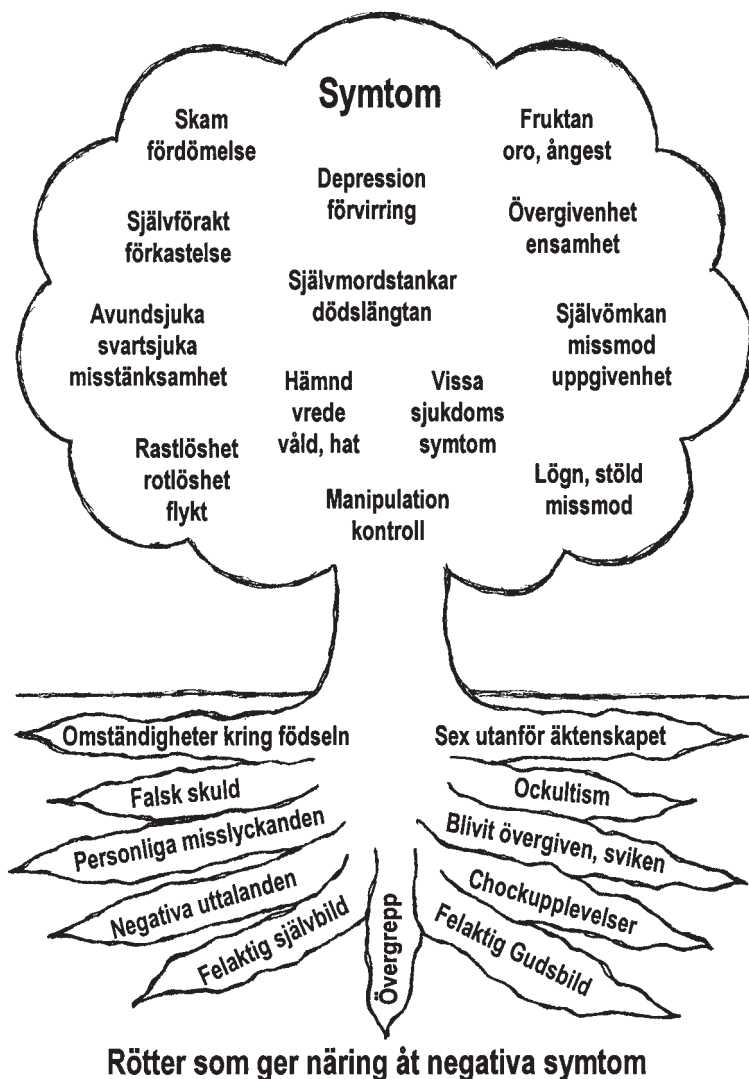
Symtom

Skam
fördömelse

Depression
förvirring

Fruktan
oro, ångest

Självförakt
förkastelse

Övergivenhet
ensamhet

Självmordstankar
dödslängtan

Avundsjuka
svartsjuka
misstänksamhet

Självömkan
missmod
uppgivenhet

Hämnd
vrede
våld, hat

Vissa
sjukdoms
symtom

Rastlöshet
rotlöshet
flykt

Manipulation
kontroll

Lögn, stöld
missmod

Omständigheter kring födseln

Sex utanför äktenskapet

Falsk skuld

Ockultism

Personliga misslyckanden

Blivit övergiven, sviken

Negativa uttalanden

Chockupplevelser

Felaktig självbild

Övergrepp

Felaktig Gudsbild

Rötter som ger näring åt negativa symtom